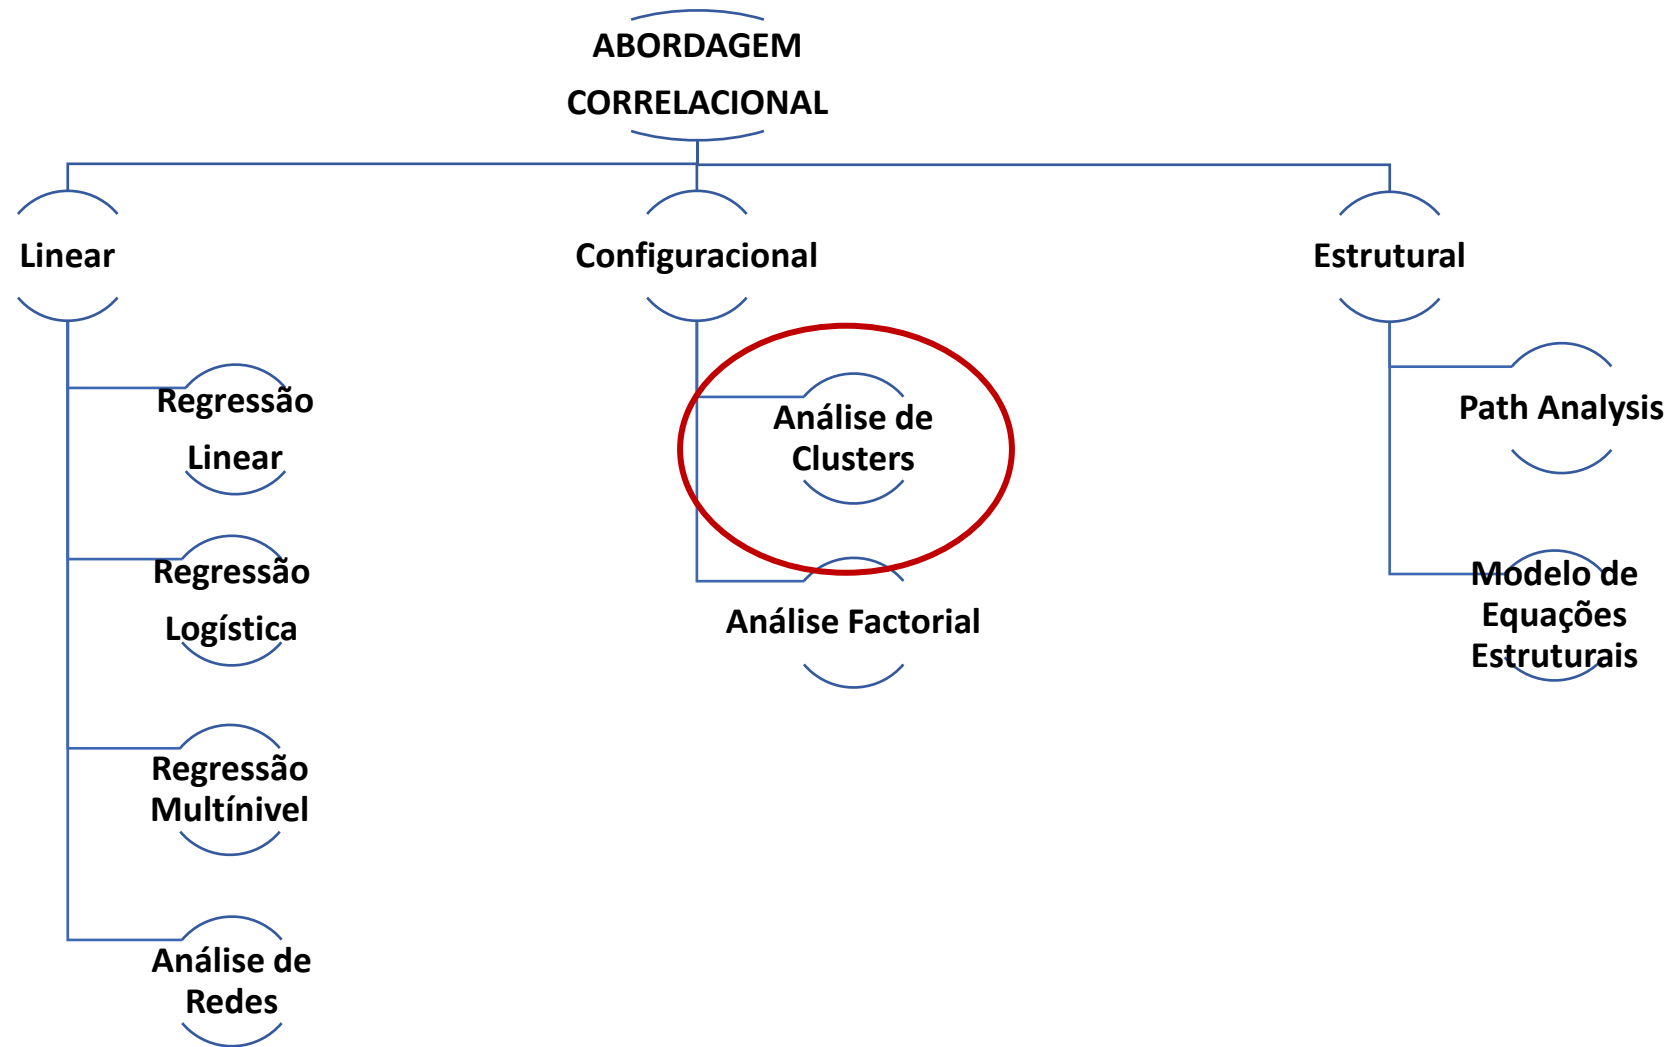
ABORDAGEM CORRELACIONAL

Linear

Regressão Linear

Regressão Logística

Regressão Multínivel

Análise de Redes

Configuracional

Análise de Clusters

Análise Factorial

Estrutural

Path Analysis

Modelo de Equações Estruturais